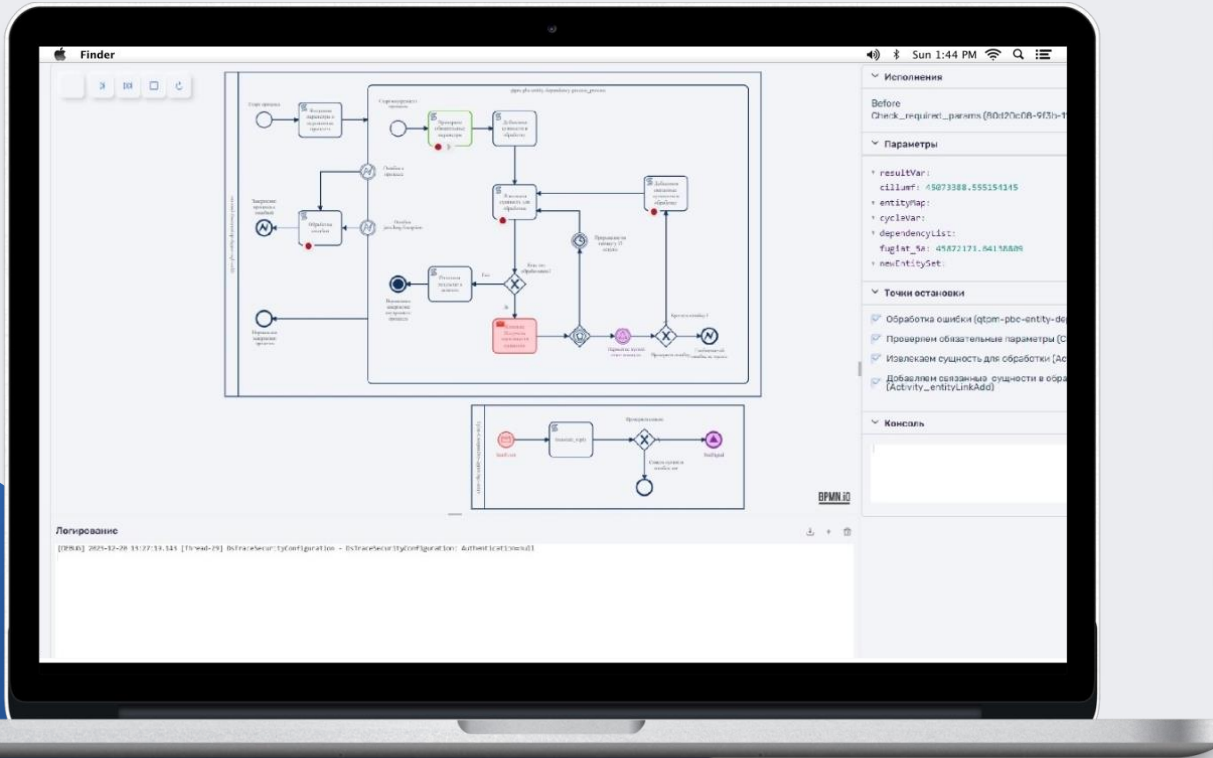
Finder

Sun 1:44 PM

Исполнения

Before
Check_required_params (80d20c08-9f3b-1

Параметры

resultVar:
cillumf: 45073388.555154145
entityMap:
cycleVar:
dependencyList:
fugiat_5a: 45872171.84138809
newEntitySet:

Точки остановки

Обработка ошибки (qtpm-pbc-entity-de
Проверяем обязательные параметры (C
Извлекаем сущность для обработки [Ac
Добавляем связанные сущности в обра (Activity_entityLinkAdd)

Консоль

BPMN.io

Логирование

[DEBUG] 2023-12-28 15:27:13.141 [Thread-29] DsTraceSecurityConfiguration - DsTraceSecurityConfiguration: Authentication=null